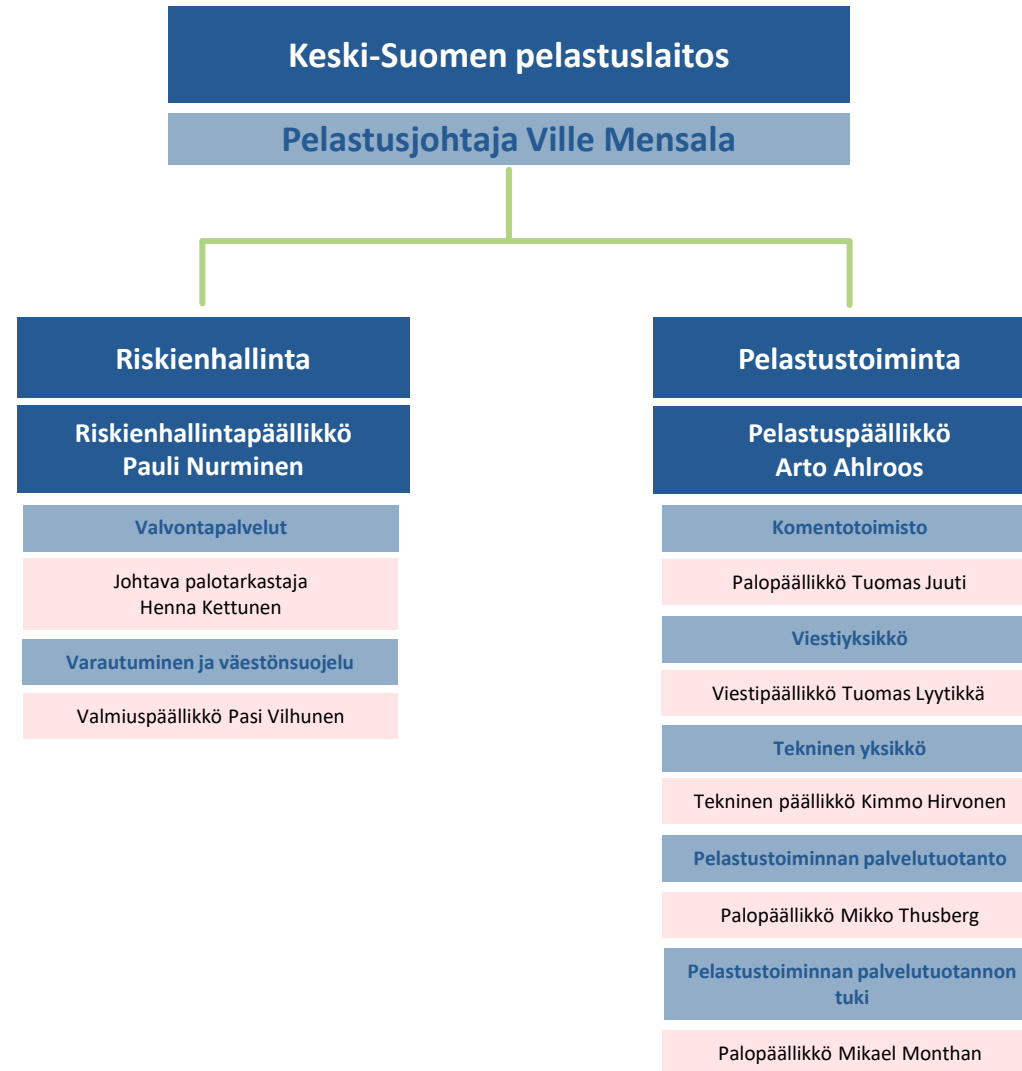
Keski-Suomen pelastuslaitos

Pelastusjohtaja Ville Mensala

Riskienhallinta

Riskienhallintapäällikkö Pauli Nurminen

Valvontapalvelut

Johtava palotarkastaja Henna Kettunen

Varautuminen ja väestönsuojelu

Valmiuspäällikkö Pasi Vilhunen

Pelastustoiminta

Pelastuspäällikkö Arto Ahlroos

Komentotoimisto

Palopäällikkö Tuomas Juuti

Viestiyksikkö

Viestipäällikkö Tuomas Lyytikkä

Tekninen yksikkö

Tekninen päällikkö Kimmo Hirvonen

Pelastustoiminnan palvelutuotanto

Palopäällikkö Mikko Thusberg

Pelastustoiminnan palvelutuotannon tuki

Palopäällikkö Mikael Monthan